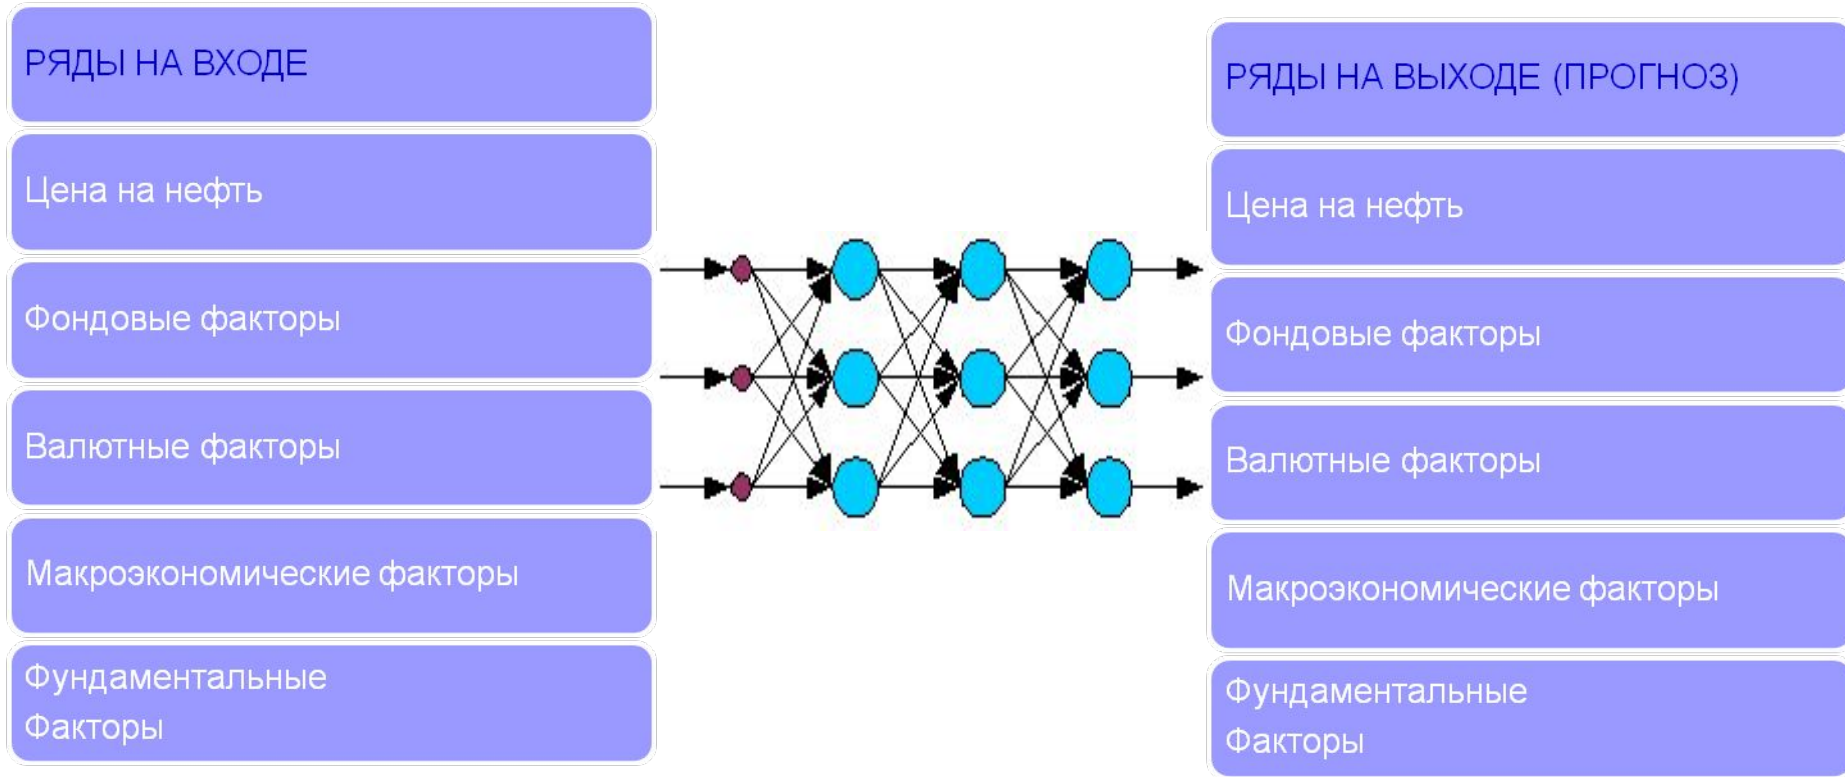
РЯДЫ НА ВХОДЕ

Цена на нефть

Фондовые факторы

Валютные факторы

Макроэкономические факторы

Фундаментальные Факторы

РЯДЫ НА ВЫХОДЕ (ПРОГНОЗ)

Цена на нефть

Фондовые факторы

Валютные факторы

Макроэкономические факторы

Фундаментальные Факторы